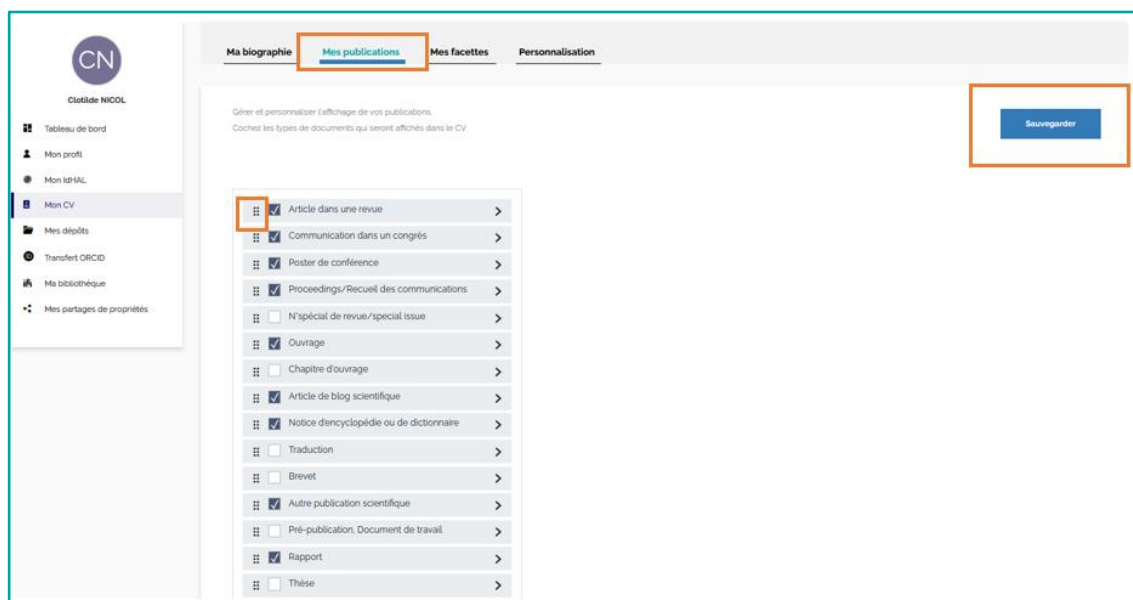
CN

Clotilde NICOL

Tableau de bord
Mon profil
Mon IdHAL
Mon CV
Mes dépôts
Transfert ORCID
Ma bibliothèque
Mes partages de propriétés

Ma biographie | Mes publications | Mes facettes | Personnalisation

Gérer et personnaliser l'affichage de vos publications.
Cochez les types de documents qui seront affichés dans le CV.

Sauvegarder

Article dans une revue
Communication dans un congrès
Poster de conférence
Proceedings/Recueil des communications
N°spécial de revue/special issue
Ouvrage
Chapitre d'ouvrage
Article de blog scientifique
Notice d'encyclopédie ou de dictionnaire
Traduction
Brevet
Autre publication scientifique
Pré-publication, Document de travail
Rapport
Thèse